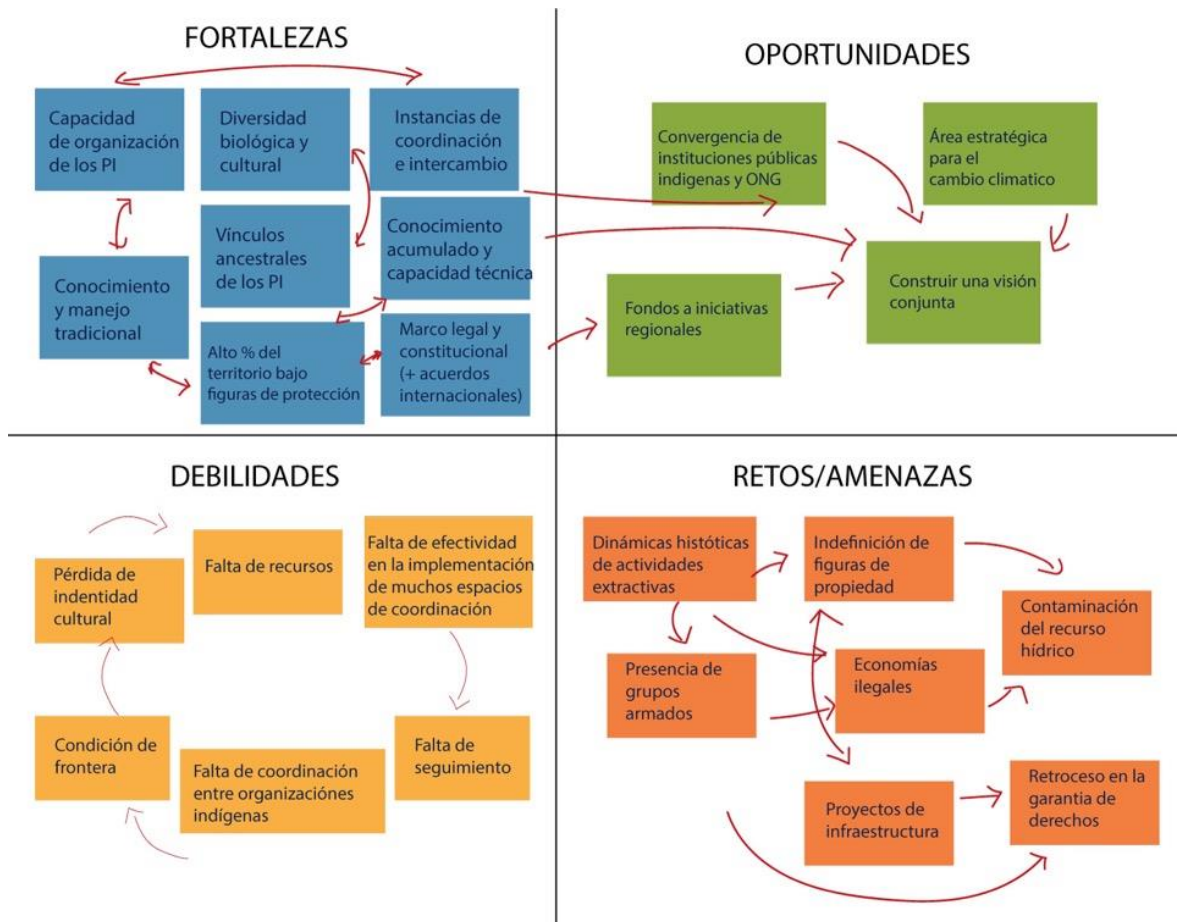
FORTALEZAS

Capacidad de organización de los PI

Diversidad biológica y cultural

Instancias de coordinación e intercambio

Vínculos ancestrales de los PI

Conocimiento acumulado y capacidad técnica

Conocimiento y manejo tradicional

Alto % del territorio bajo figuras de protección

Marco legal y constitucional (+ acuerdos internacionales)

OPORTUNIDADES

Convergencia de instituciones públicas indigenas y ONG

Área estratégica para el cambio climatico

Construir una visión conjunta

Fondos a iniciativas regionales

DEBILIDADES

Falta de recursos

Falta de efectividad en la implementación de muchos espacios de coordinación

Pérdida de indentidad cultural

Condición de frontera

Falta de seguimiento

Falta de coordinación entre organizaciónes indígenas

RETOS/AMENAZAS

Dinámicas histótica de actividades extractivas

Indefinición de figuras de propiedad

Contaminación del recurso hídrico

Presencia de grupos armados

Economías ilegales

Proyectos de infraestructura

Retroceso en la garantia de derechos